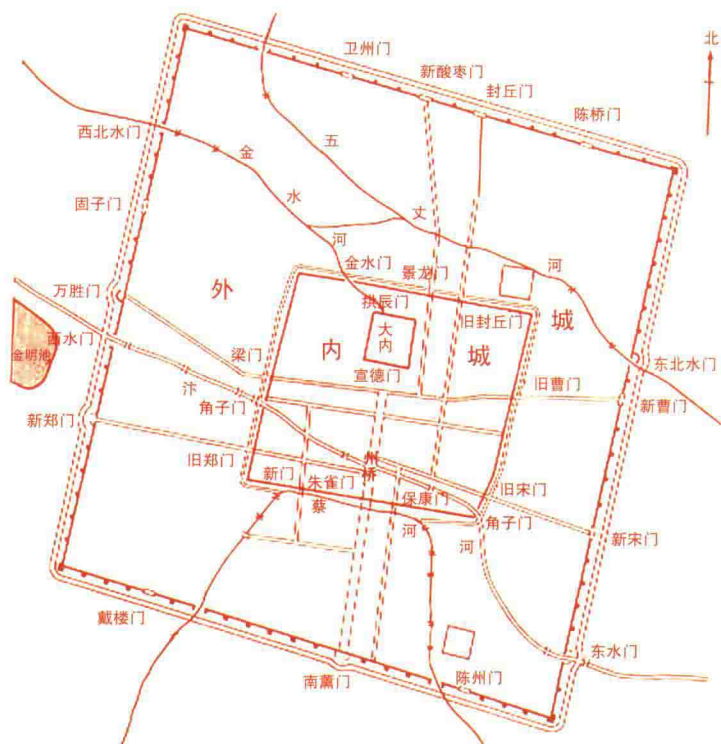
北

卫州门
新酸枣门
封丘门
陈桥门
西北水门
金
五
水
固子门
丈
河
金水门
景龙门
河
万胜门
外
拱辰门
大内
旧封丘门
城
金明池
西水门
梁门
内
城
东北水门
宣德门
旧曹门
汴
角子门
新曹门
新郑门
旧郑门
州桥
新门
朱雀门
保康门
旧宋门
蔡
角子门
河
河
新宋门
戴楼门
东水门
南薰门
陈州门